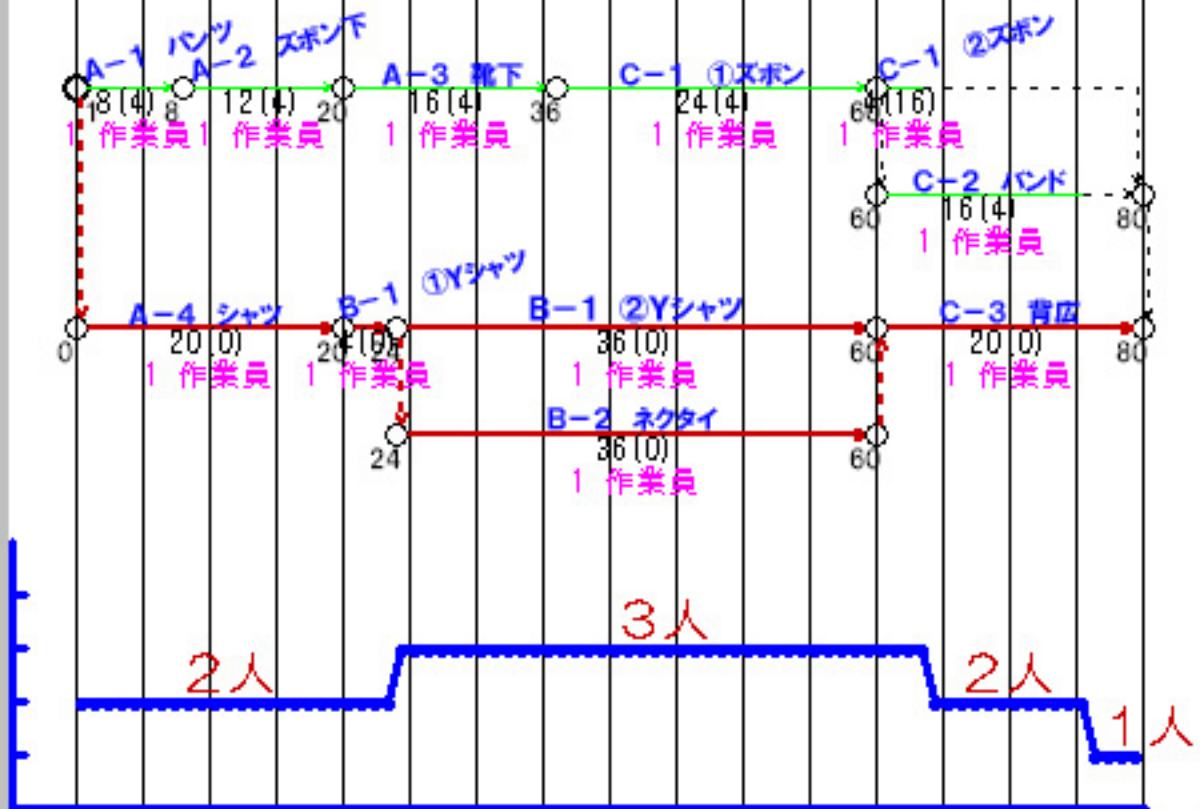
A−1 パンツ
A−2 ズボン下
A−3 靴下
C−1 ①ズボン
C−1 ②ズボン
18 (4)
8
12 (4)
20
16 (4)
36
24 (4)
60
(16)
1 作業員
1 作業員
1 作業員
1 作業員
1 作業員
C−2 バンド
60
16 (4)
80
1 作業員
B−1 ①Yシャツ
A−4 シャツ
B−1 ②Yシャツ
C−3 背広
0
20 (0)
20
4 (0)
24
36 (0)
60
20 (0)
80
1 作業員
1 作業員
1 作業員
1 作業員
B−2 ネクタイ
24
36 (0)
60
1 作業員
3人
2人
2人
1人